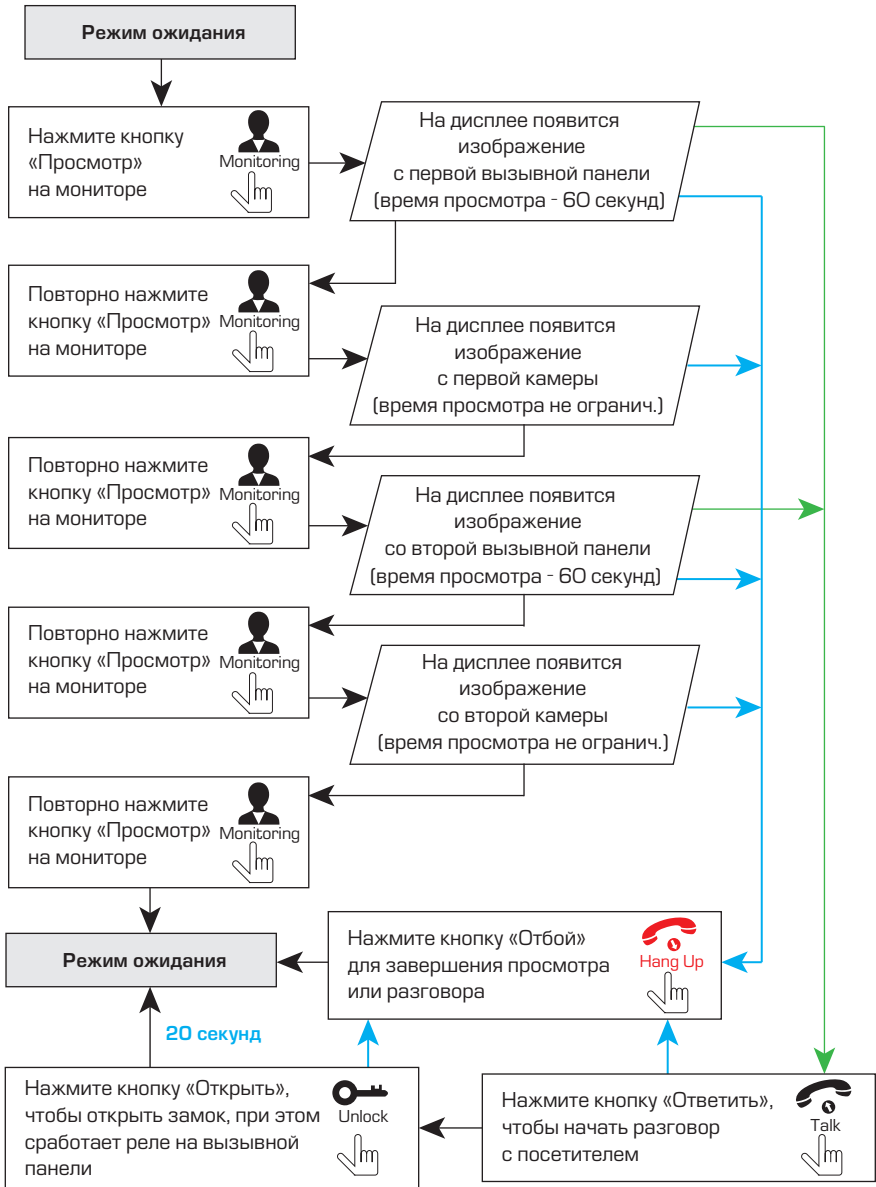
Режим ожидания

Нажмите кнопку «Просмотр» на мониторе

Monitoring

На дисплее появится изображение с первой вызывной панели (время просмотра - 60 секунд)

Повторно нажмите кнопку «Просмотр» на мониторе

Monitoring

На дисплее появится изображение с первой камеры (время просмотра не огранич.)

Повторно нажмите кнопку «Просмотр» на мониторе

Monitoring

На дисплее появится изображение со второй вызывной панели (время просмотра - 60 секунд)

Повторно нажмите кнопку «Просмотр» на мониторе

Monitoring

На дисплее появится изображение со второй камеры (время просмотра не огранич.)

Повторно нажмите кнопку «Просмотр» на мониторе

Monitoring

Режим ожидания

Нажмите кнопку «Отбой» для завершения просмотра или разговора

Hang Up

20 секунд

Нажмите кнопку «Открыть», чтобы открыть замок, при этом сработает реле на вызывной панели

Unlock

Нажмите кнопку «Ответить», чтобы начать разговор с посетителем

Talk